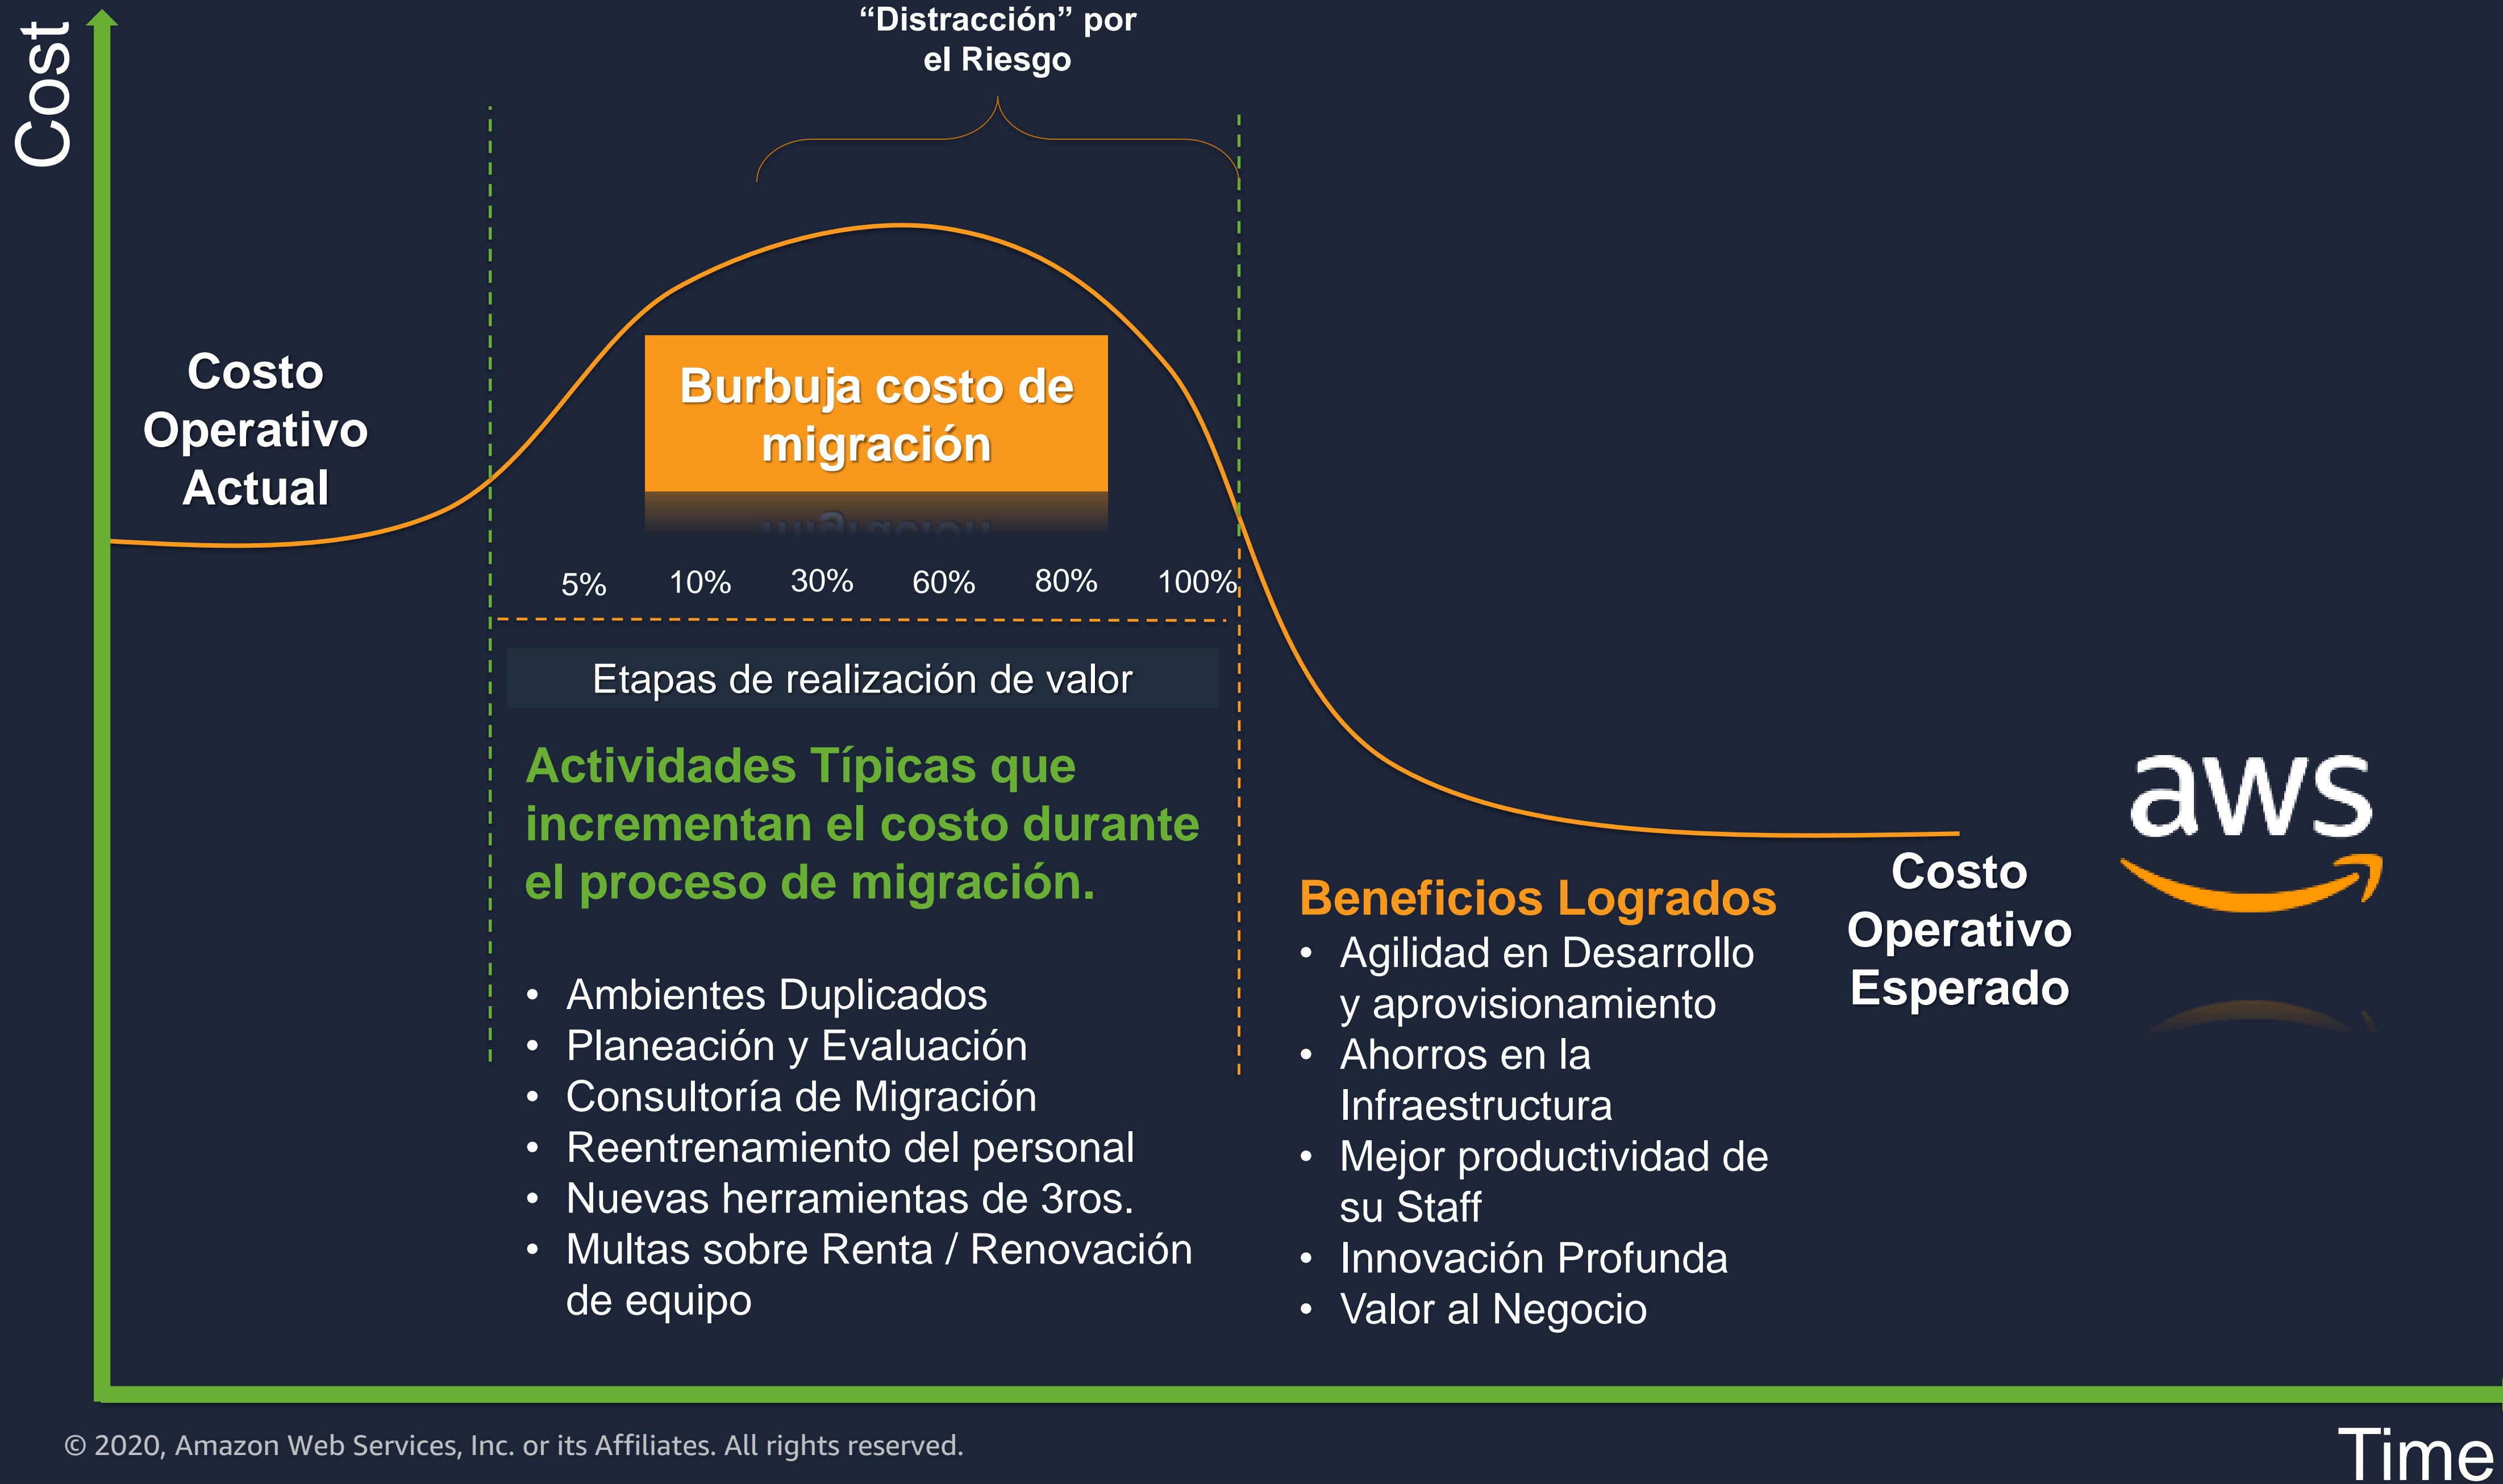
Cost

"Distracción" por el Riesgo

Costo Operativo Actual

Burbuja costo de migración

5% 10% 30% 60% 80% 100%

Etapas de realización de valor

Actividades Típicas que incrementan el costo durante el proceso de migración.

- Ambientes Duplicados
- Planeación y Evaluación
- Consultoría de Migración
- Reentrenamiento del personal
- Nuevas herramientas de 3ros.
- Multas sobre Renta / Renovación de equipo

Beneficios Logrados

- Agilidad en Desarrollo y aprovisionamiento
- Ahorros en la Infraestructura
- Mejor productividad de su Staff
- Innovación Profunda
- Valor al Negocio

Costo Operativo Esperado

aws

© 2020, Amazon Web Services, Inc. or its Affiliates. All rights reserved.

Time